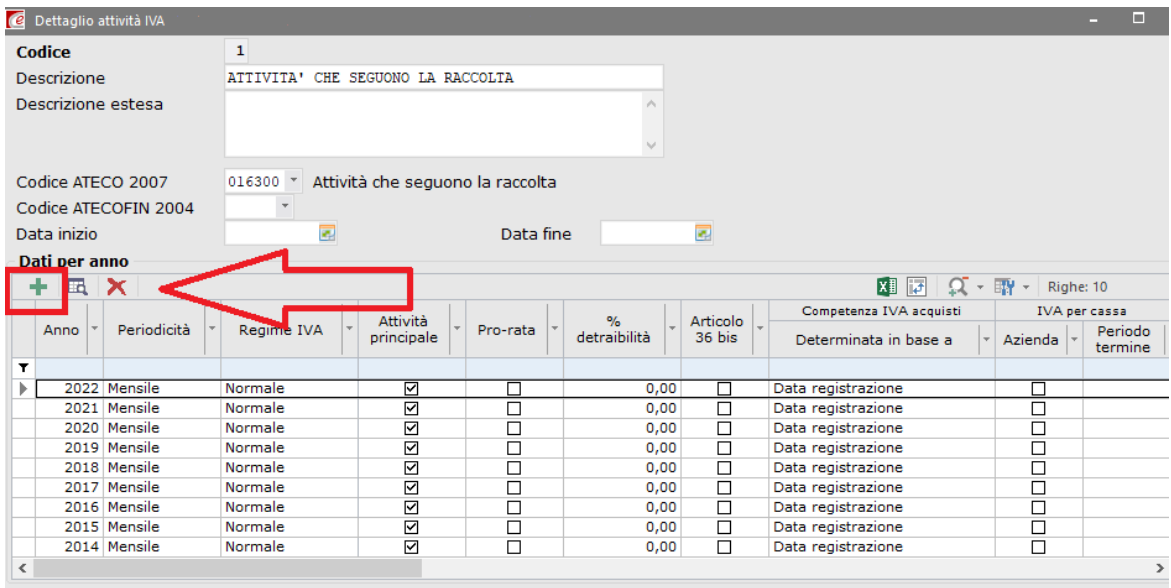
Dettaglio attività IVA

Codice 1
Descrizione ATTIVITA' CHE SEGUONO LA RACCOLTA
Descrizione estesa

Codice ATECO 2007 016300 Attività che seguono la raccolta
Codice ATECOFIN 2004
Data inizio
Data fine

Dati per anno

Righe: 10

| Anno | Periodicità | Regime IVA | Attività principale | Pro-rata | % detraibilità | Articolo 36 bis | Competenza IVA acquisti - Determinata in base a | IVA per cassa - Azienda | IVA per cassa - Periodo termine |
|---|---|---|---|---|---|---|---|---|---|
| 2022 | Mensile | Normale | ☑ | ☐ | 0,00 | ☐ | Data registrazione | ☐ | |
| 2021 | Mensile | Normale | ☑ | ☐ | 0,00 | ☐ | Data registrazione | ☐ | |
| 2020 | Mensile | Normale | ☑ | ☐ | 0,00 | ☐ | Data registrazione | ☐ | |
| 2019 | Mensile | Normale | ☑ | ☐ | 0,00 | ☐ | Data registrazione | ☐ | |
| 2018 | Mensile | Normale | ☑ | ☐ | 0,00 | ☐ | Data registrazione | ☐ | |
| 2017 | Mensile | Normale | ☑ | ☐ | 0,00 | ☐ | Data registrazione | ☐ | |
| 2016 | Mensile | Normale | ☑ | ☐ | 0,00 | ☐ | Data registrazione | ☐ | |
| 2015 | Mensile | Normale | ☑ | ☐ | 0,00 | ☐ | Data registrazione | ☐ | |
| 2014 | Mensile | Normale | ☑ | ☐ | 0,00 | ☐ | Data registrazione | ☐ | |